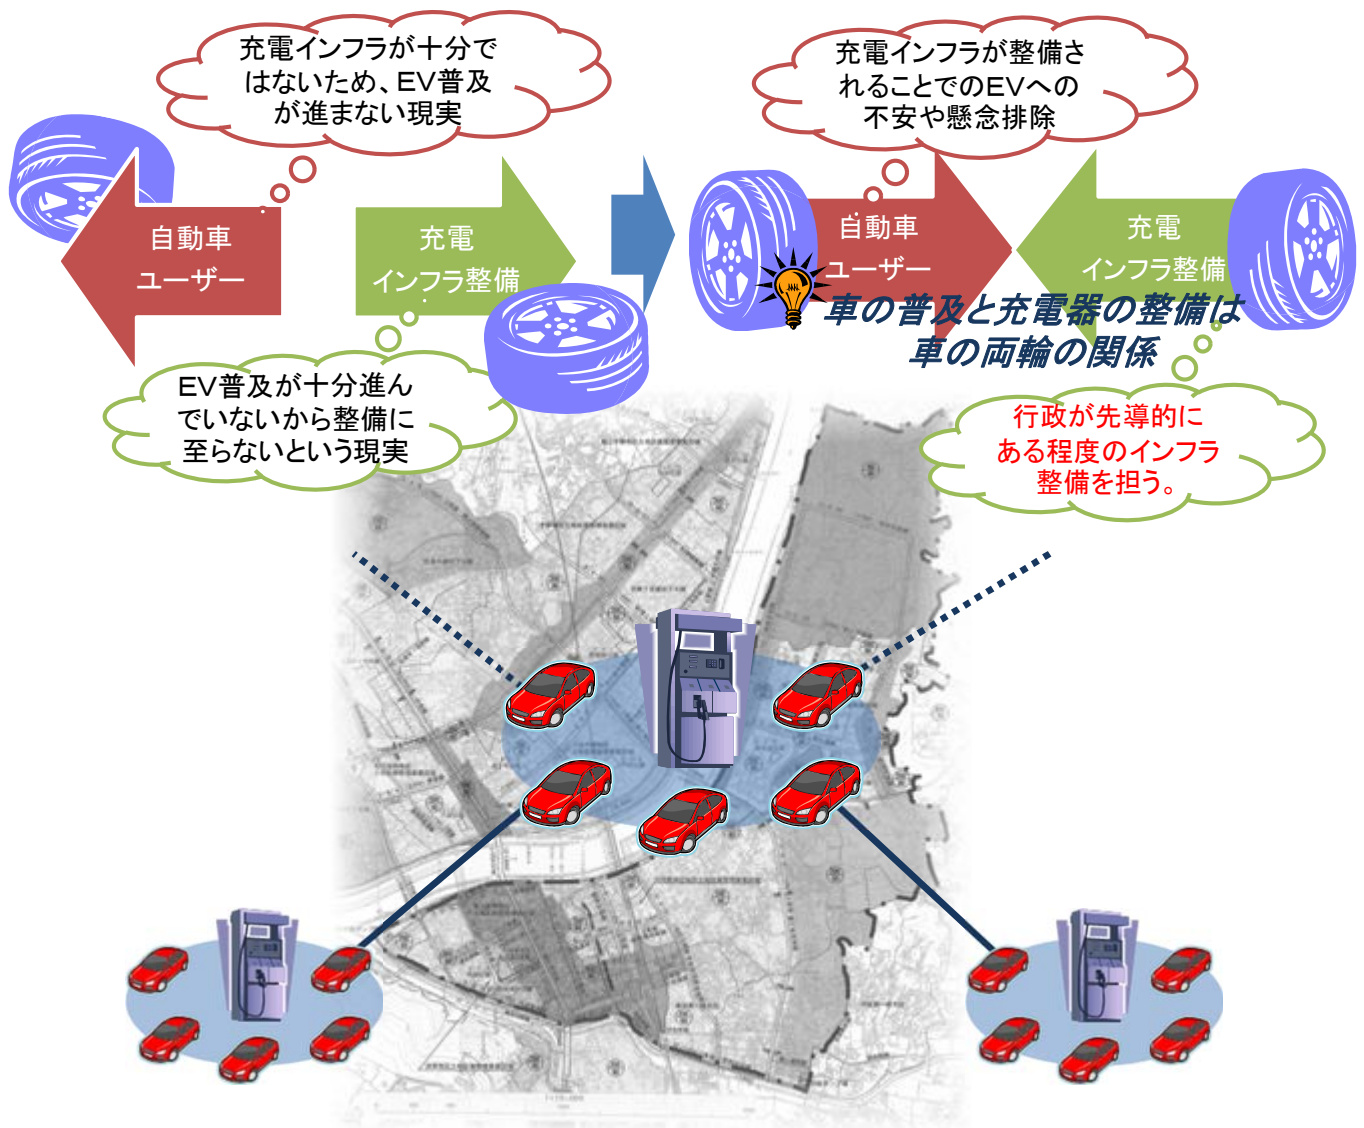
充電インフラが十分ではないため、EV普及が進まない現実

自動車ユーザー

充電インフラ整備

EV普及が十分進んでいないから整備に至らないという現実

充電インフラが整備されることでのEVへの不安や懸念排除

自動車ユーザー

充電インフラ整備

車の普及と充電器の整備は車の両輪の関係

行政が先導的にある程度のインフラ整備を担う。